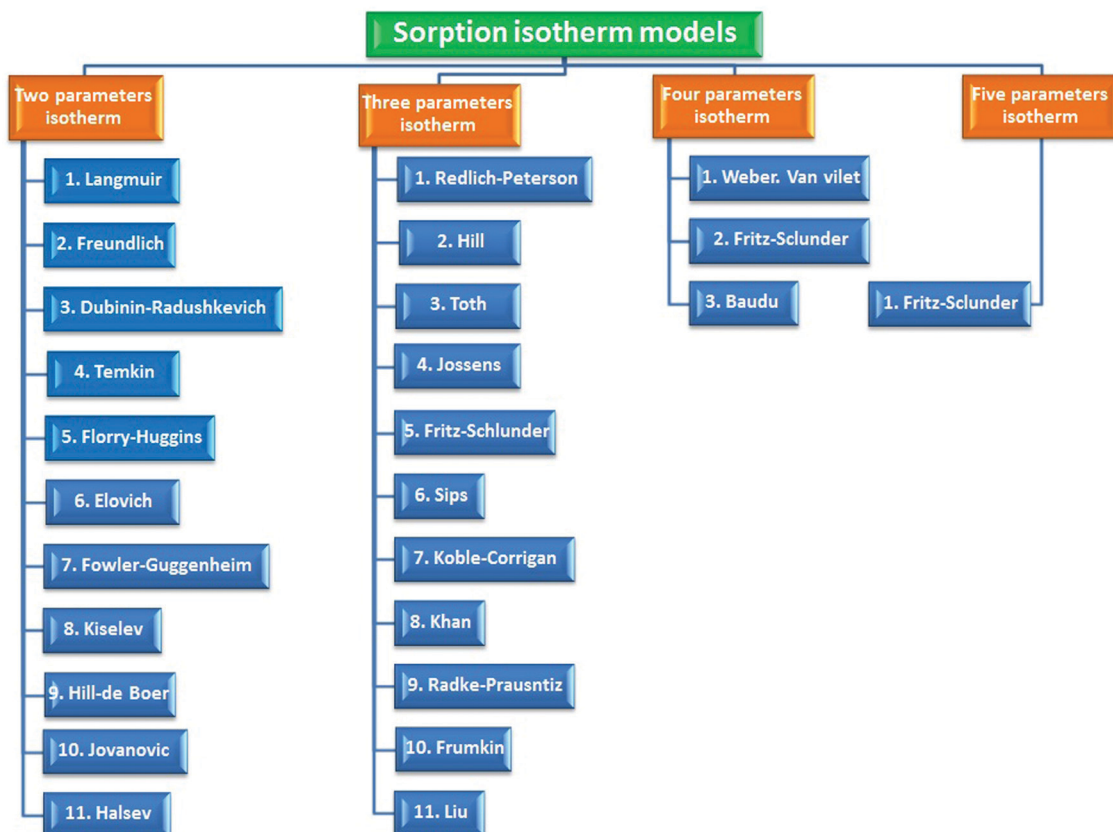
Sorption isotherm models

Two parameters isotherm

1. Langmuir
2. Freundlich
3. Dubinin-Radushkevich
4. Temkin
5. Florry-Huggins
6. Elovich
7. Fowler-Guggenheim
8. Kiselev
9. Hill-de Boer
10. Jovanovic
11. Halsev

Three parameters isotherm

1. Redlich-Peterson
2. Hill
3. Toth
4. Jossens
5. Fritz-Schlunder
6. Sips
7. Koble-Corrigan
8. Khan
9. Radke-Prausntiz
10. Frumkin
11. Liu

Four parameters isotherm

1. Weber. Van vilet
2. Fritz-Sclunder
3. Baudu

Five parameters isotherm

1. Fritz-Sclunder